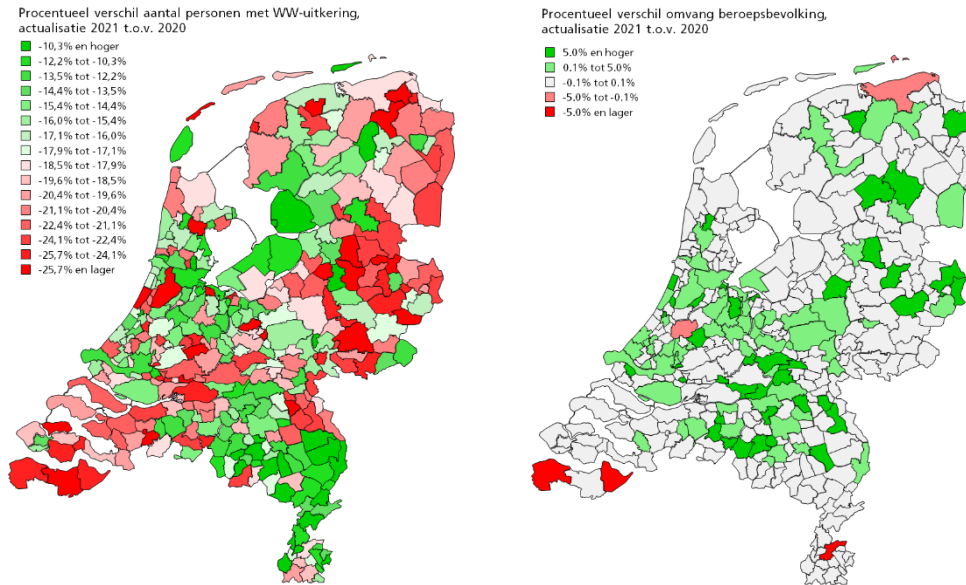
Procentueel verschil aantal personen met WW-uitkering, actualisatie 2021 t.o.v. 2020

-10,3% en hoger
-12,2% tot -10,3%
-13,5% tot -12,2%
-14,4% tot -13,5%
-15,4% tot -14,4%
-16,0% tot -15,4%
-17,1% tot -16,0%
-17,9% tot -17,1%
-18,5% tot -17,9%
-19,6% tot -18,5%
-20,4% tot -19,6%
-21,1% tot -20,4%
-22,4% tot -21,1%
-24,1% tot -22,4%
-25,7% tot -24,1%
-25,7% en lager

Procentueel verschil omvang beroepsbevolking, actualisatie 2021 t.o.v. 2020

5.0% en hoger
0.1% tot 5.0%
-0.1% tot 0.1%
-5.0% tot -0.1%
-5.0% en lager